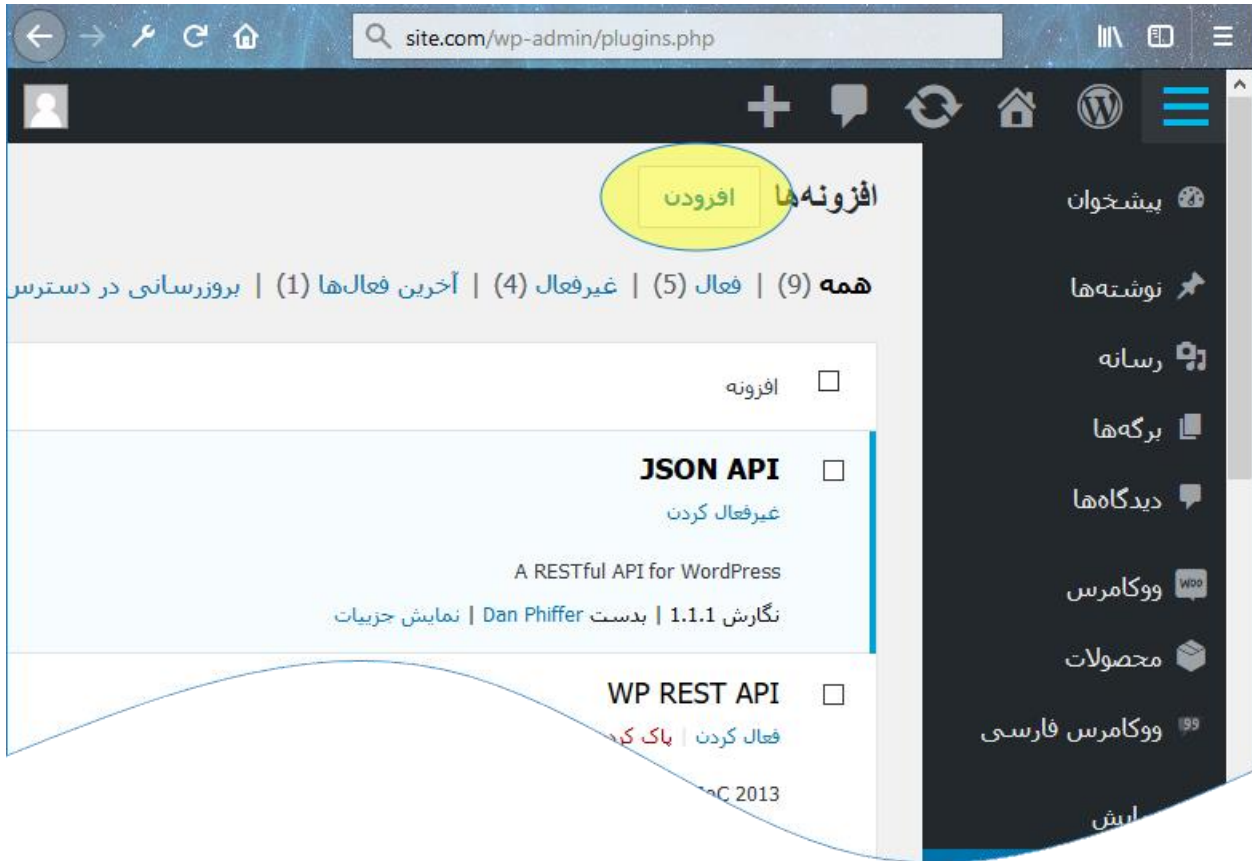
site.com/wp-admin/plugins.php

افزونه‌ها افزودن

همه (9) | فعال (5) | غیرفعال (4) | آخرین فعال‌ها (1) | بروزرسانی در دسترس

افزونه

JSON API
غیرفعال کردن

A RESTful API for WordPress

نگارش 1.1.1 | بدست Dan Phiffer | نمایش جزییات

WP REST API
فعال کردن | پاک ک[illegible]

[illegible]C 2013

پیشخوان
نوشته‌ها
رسانه
برگه‌ها
دیدگاه‌ها
ووکامرس
محصولات
ووکامرس فارسی
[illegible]ایش